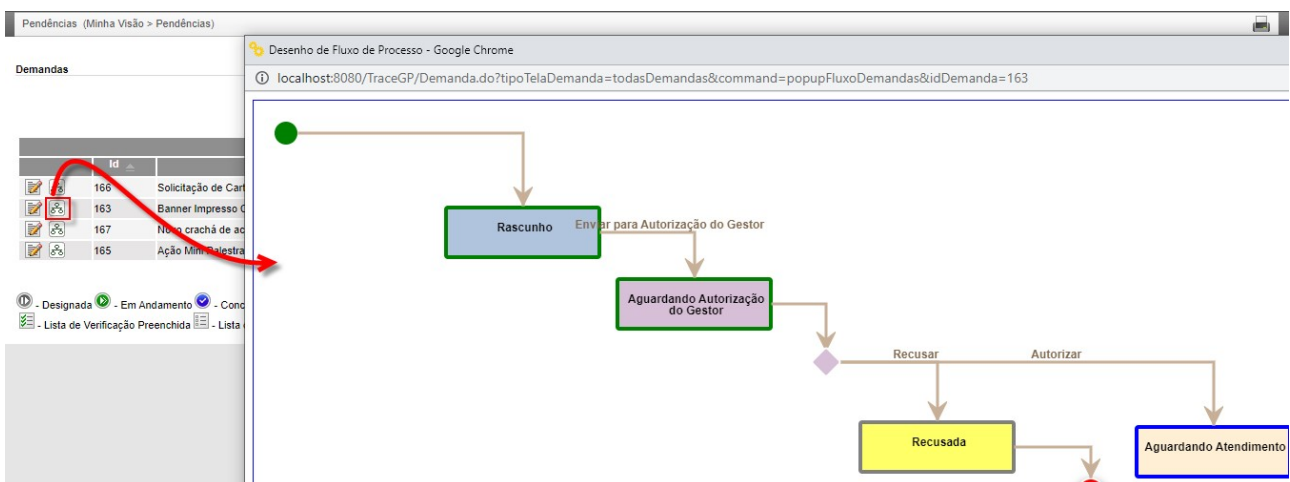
Pendências (Minha Visão > Pendências)

Demandas

| | Id | |
|---|---|---|
| | 166 | Solicitação de Cart |
| | 163 | Banner Impresso C |
| | 167 | No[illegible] crachá de ac |
| | 165 | Ação Min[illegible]alestra |

- Designada - Em Andamento - Conc
- Lista de Verificação Preenchida - Lista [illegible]

Desenho de Fluxo de Processo - Google Chrome

localhost:8080/TraceGP/Demanda.do?tipoTelaDemanda=todasDemandas&command=popupFluxoDemandas&idDemanda=163

Rascunho

Enviar para Autorização do Gestor

Aguardando Autorização do Gestor

Recusar

Autorizar

Recusada

Aguardando Atendimento